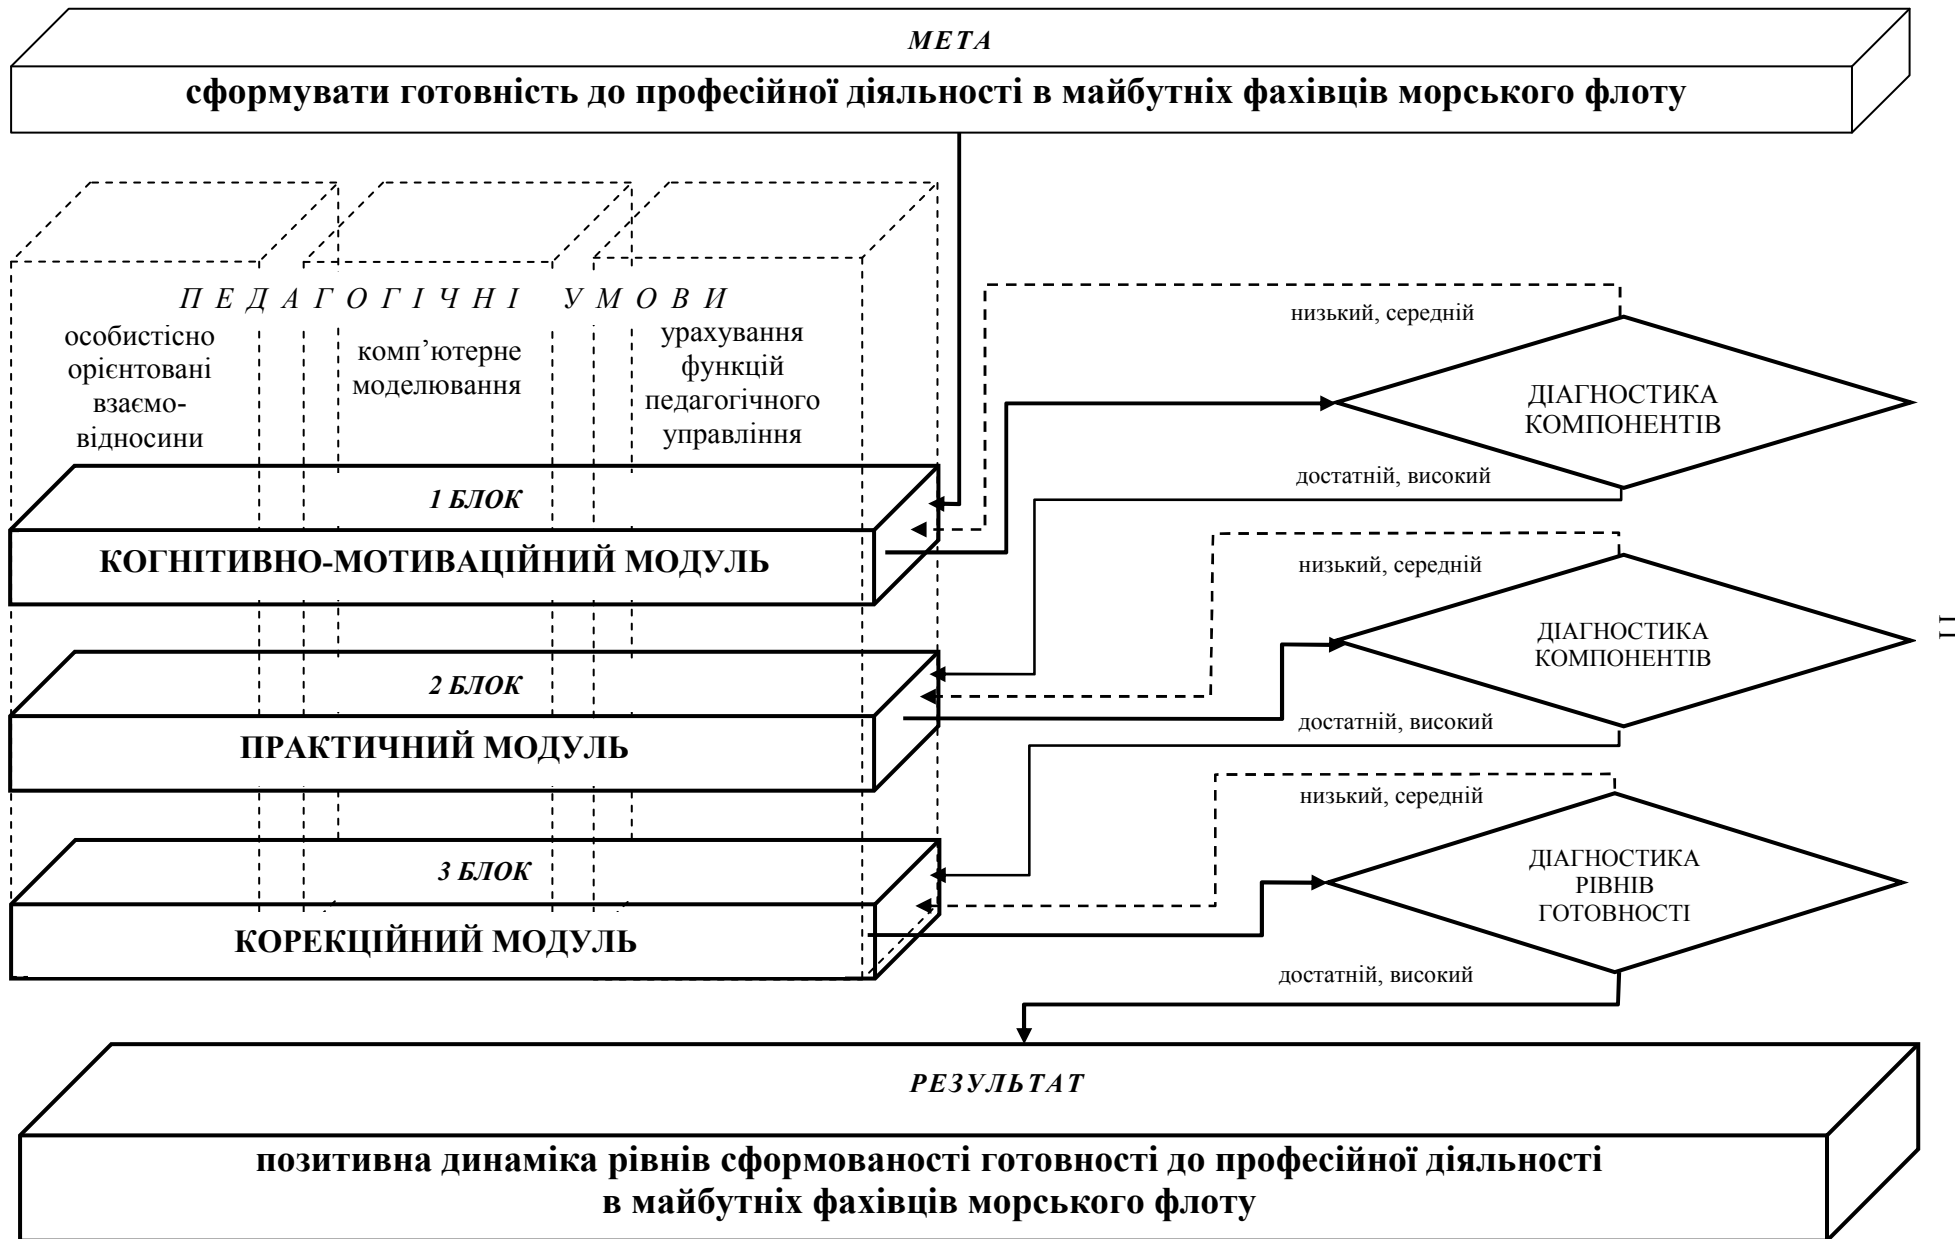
МЕТА

сформувати готовність до професійної діяльності в майбутніх фахівців морського флоту

П Е Д А Г О Г І Ч Н І   У М О В И

особистісно орієнтовані взаємовідносини

комп’ютерне моделювання

урахування функцій педагогічного управління

низький, середній

ДІАГНОСТИКА КОМПОНЕНТІВ

достатній, високий

1 БЛОК

КОГНІТИВНО-МОТИВАЦІЙНИЙ МОДУЛЬ

низький, середній

ДІАГНОСТИКА КОМПОНЕНТІВ

достатній, високий

2 БЛОК

ПРАКТИЧНИЙ МОДУЛЬ

низький, середній

3 БЛОК

ДІАГНОСТИКА РІВНІВ ГОТОВНОСТІ

КОРЕКЦІЙНИЙ МОДУЛЬ

достатній, високий

РЕЗУЛЬТАТ

позитивна динаміка рівнів сформованості готовності до професійної діяльності в майбутніх фахівців морського флоту